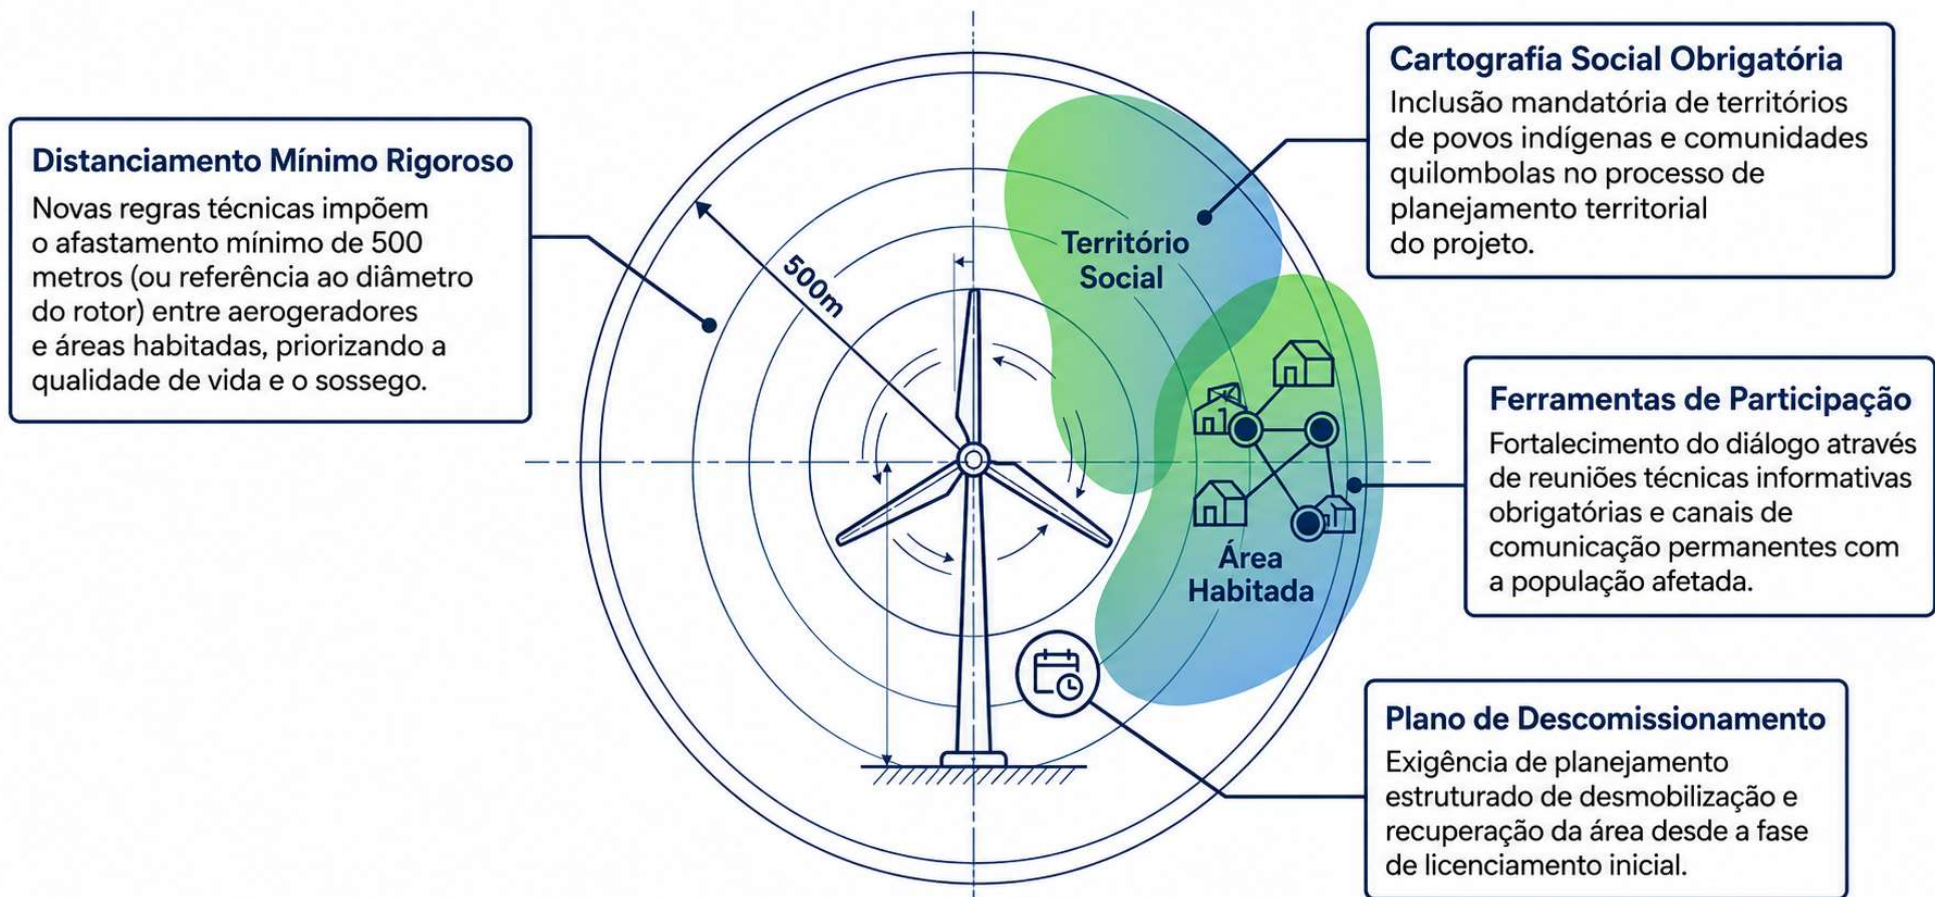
Distanciamento Mínimo Rigoroso

Novas regras técnicas impõem o afastamento mínimo de 500 metros (ou referência ao diâmetro do rotor) entre aerogeradores e áreas habitadas, priorizando a qualidade de vida e o sossego.

500m

Território Social

Área Habitada

Cartografía Social Obrigatória

Inclusão mandatória de territórios de povos indígenas e comunidades quilombolas no processo de planejamento territorial do projeto.

Ferramentas de Participação

Fortalecimento do diálogo através de reuniões técnicas informativas obrigatórias e canais de comunicação permanentes com a população afetada.

Plano de Descomissionamento

Exigência de planejamento estruturado de desmobilização e recuperação da área desde a fase de licenciamento inicial.